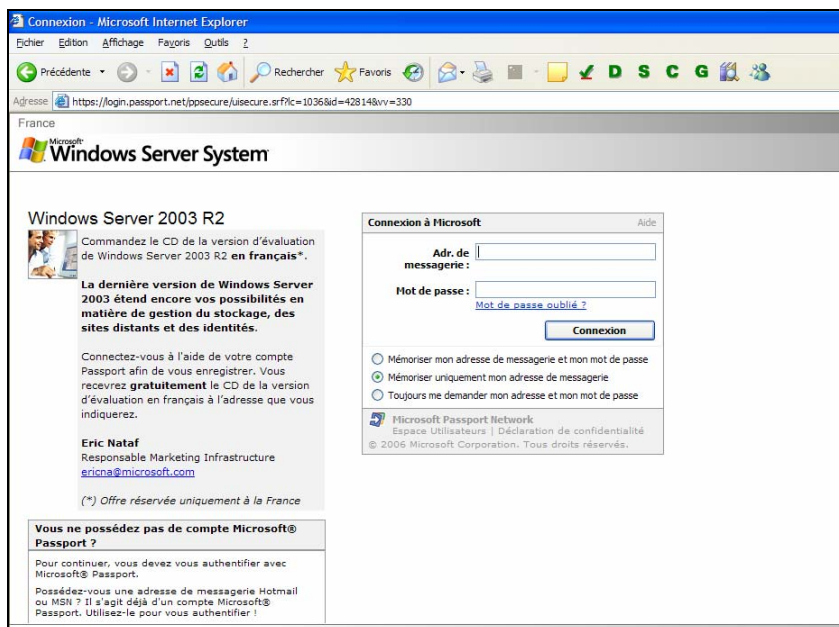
Connexion - Microsoft Internet Explorer

Fichier Edition Affichage Favoris Outils ?

Précédente Rechercher Favoris D S C G

Adresse https://login.passport.net/ppsecure/uisecure.srf?lc=1036&id=42814&vv=330

France

Microsoft Windows Server System

Windows Server 2003 R2

Commandez le CD de la version d'évaluation de Windows Server 2003 R2 **en français***.

**La dernière version de Windows Server 2003 étend encore vos possibilités en matière de gestion du stockage, des sites distants et des identités.**

Connectez-vous à l'aide de votre compte Passport afin de vous enregistrer. Vous recevrez **gratuitement** le CD de la version d'évaluation en français à l'adresse que vous indiquerez.

**Eric Nataf**
Responsable Marketing Infrastructure
ericna@microsoft.com

(*) Offre réservée uniquement à la France

Vous ne possédez pas de compte Microsoft® Passport ?

Pour continuer, vous devez vous authentifier avec Microsoft® Passport.

Possédez-vous une adresse de messagerie Hotmail ou MSN ? Il s'agit déjà d'un compte Microsoft® Passport. Utilisez-le pour vous authentifier !

Connexion à Microsoft Aide

Adr. de messagerie :

Mot de passe :

Mot de passe oublié ?

Connexion

Mémoriser mon adresse de messagerie et mon mot de passe

Mémoriser uniquement mon adresse de messagerie

Toujours me demander mon adresse et mon mot de passe

Microsoft Passport Network
Espace Utilisateurs | Déclaration de confidentialité
© 2006 Microsoft Corporation. Tous droits réservés.